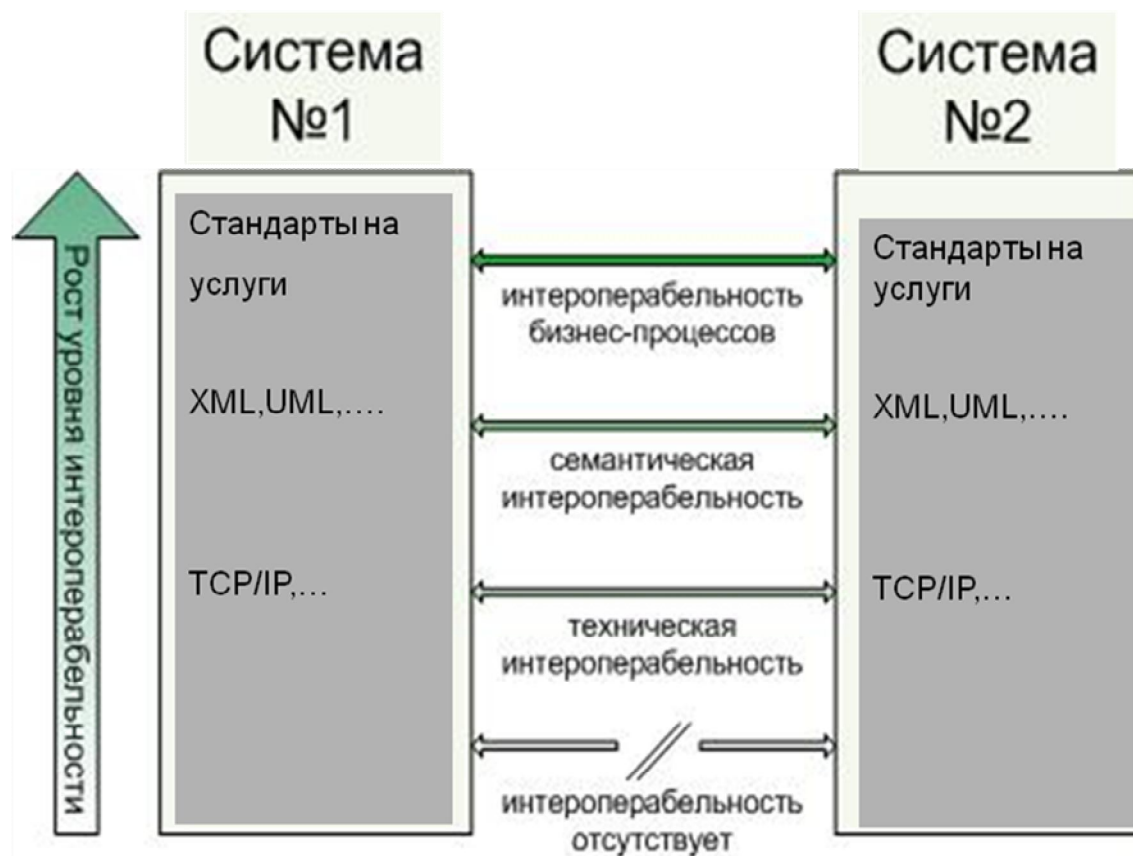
Система №1

Система №2

Рост уровня интероперабельности

Стандарты на услуги

XML,UML,….

TCP/IP,…

интероперабельность бизнес-процессов

семантическая интероперабельность

техническая интероперабельность

интероперабельность отсутствует

Стандарты на услуги

XML,UML,….

TCP/IP,…